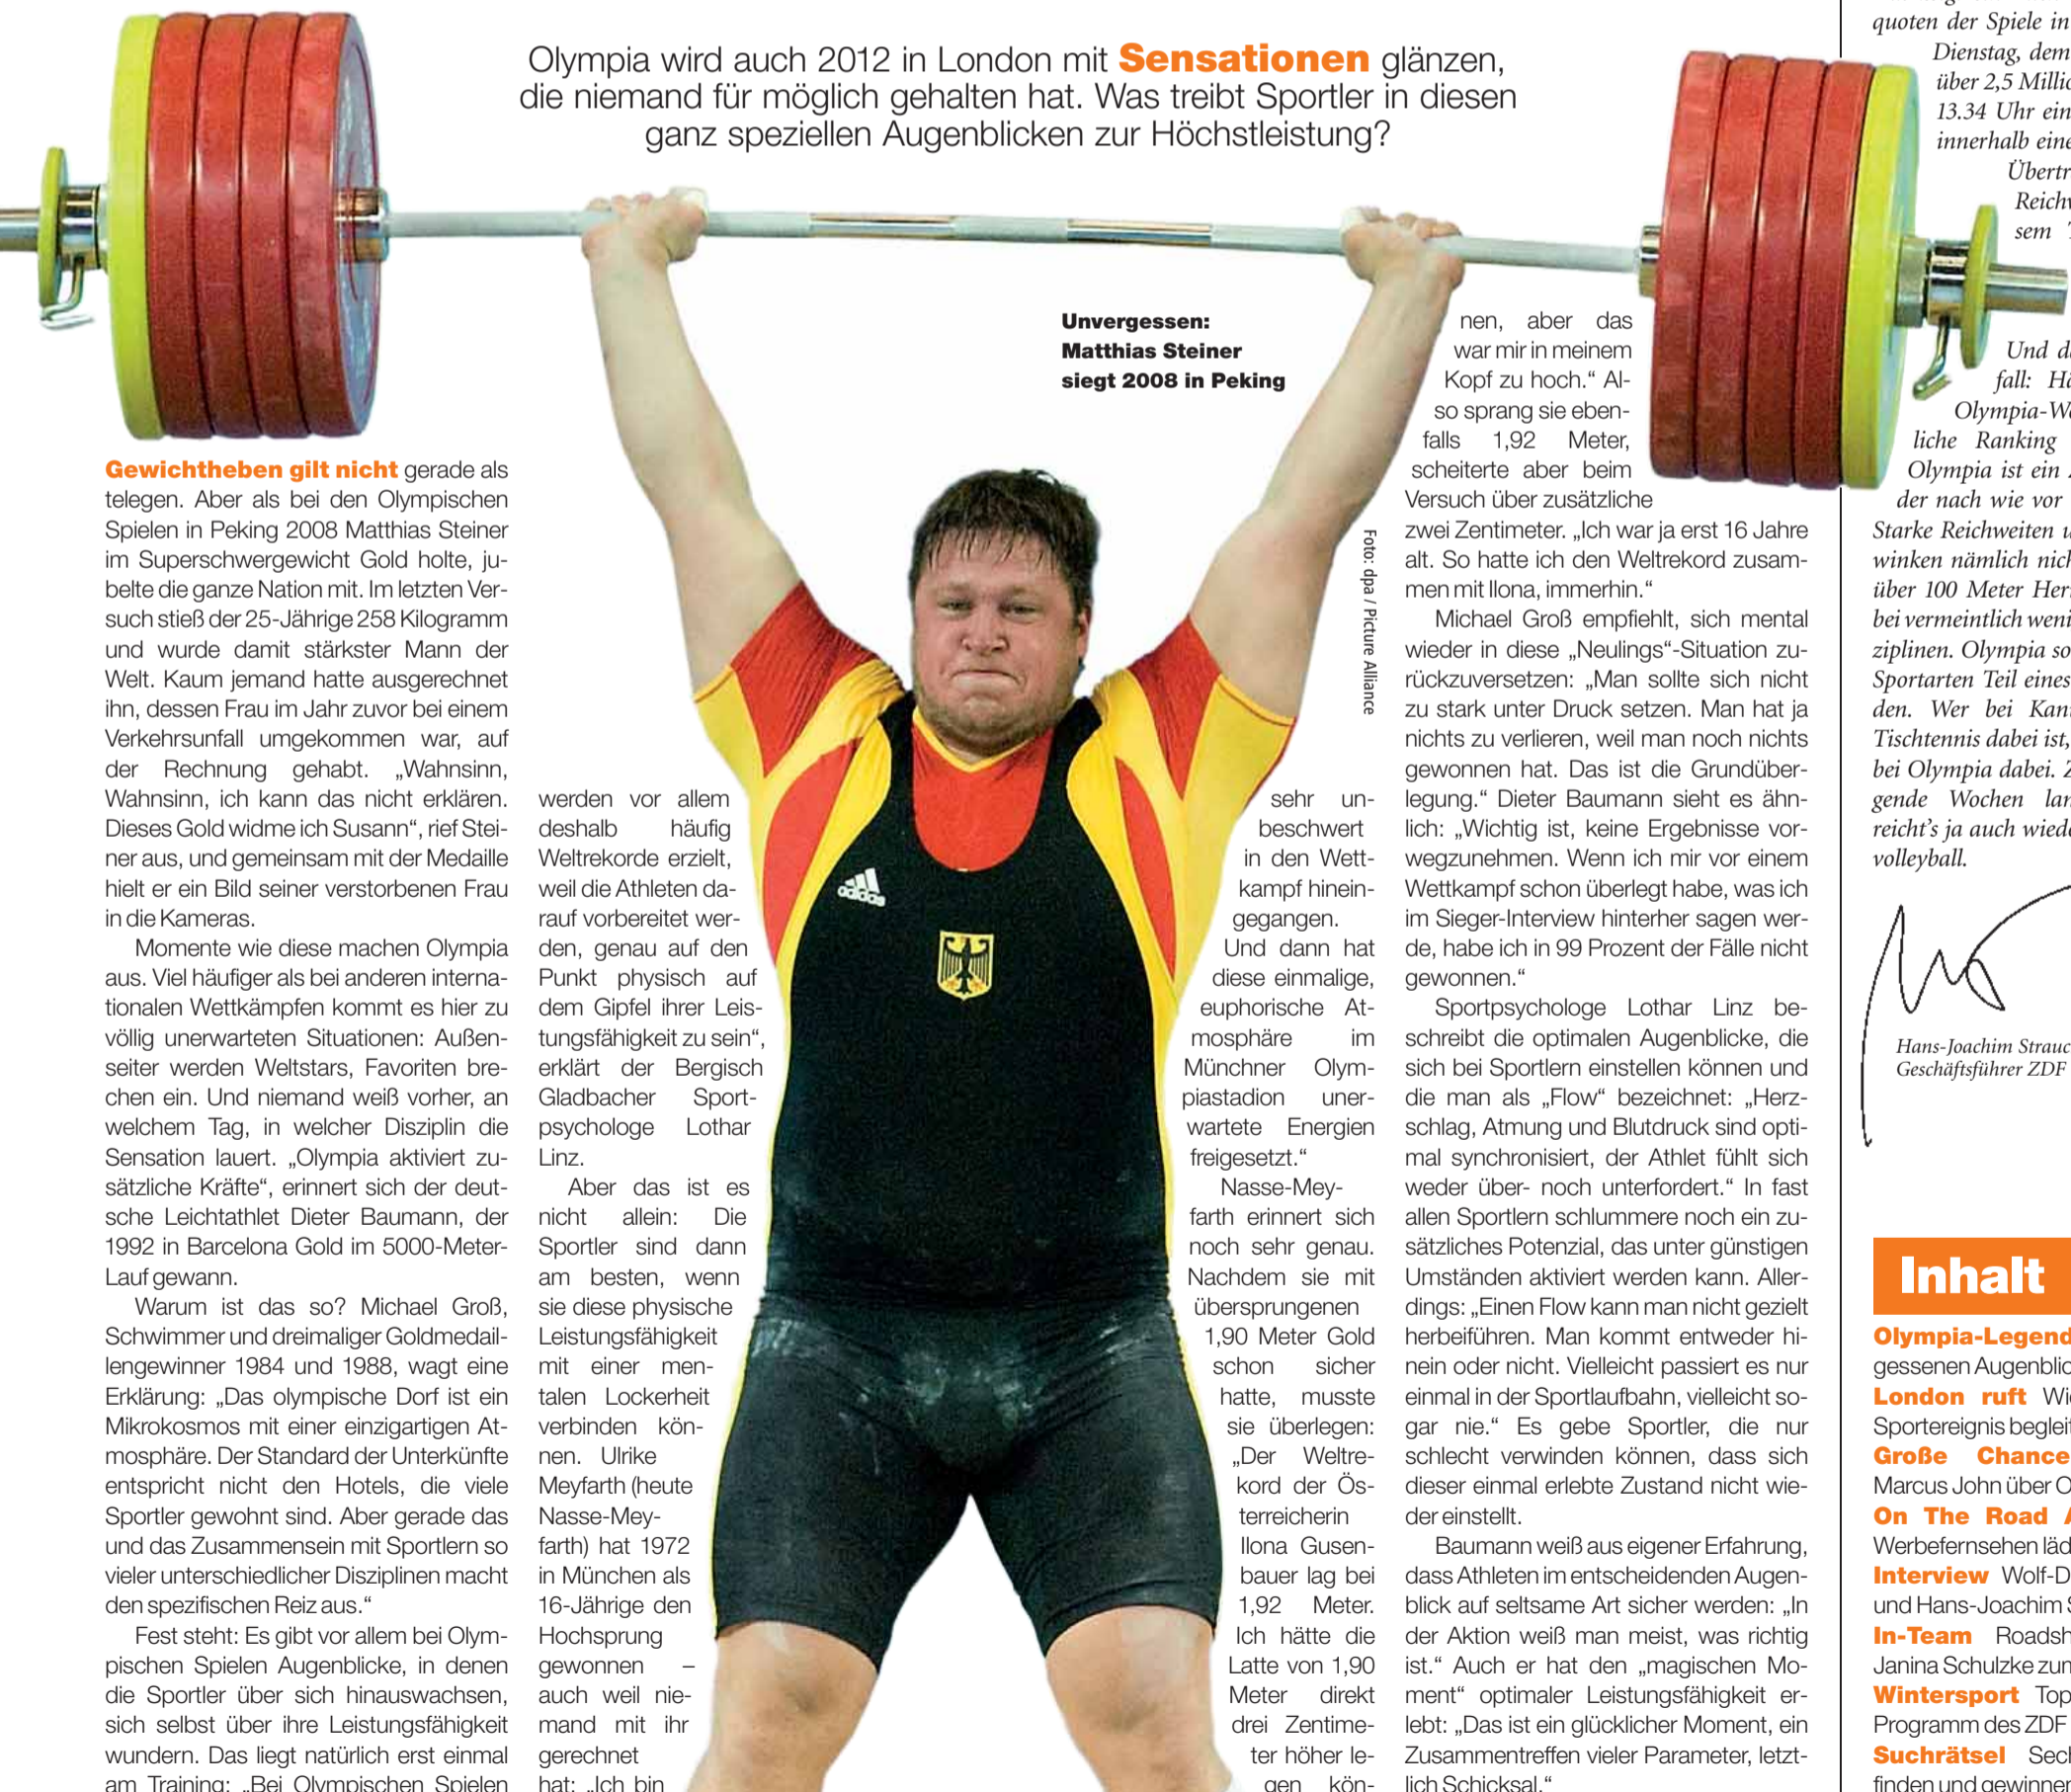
Olympia wird auch 2012 in London mit Sensationen glänzen, die niemand für möglich gehalten hat. Was treibt Sportler in diesen ganz speziellen Augenblicken zur Höchstleistung?

Unvergessen: Matthias Steiner siegt 2008 in Peking

Foto: dpa / Picture Alliance

Gewichtheben gilt nicht gerade als telegen. Aber als bei den Olympischen Spielen in Peking 2008 Matthias Steiner im Superschwergewicht Gold holte, jubelte die ganze Nation mit. Im letzten Versuch stieß der 25-Jährige 258 Kilogramm und wurde damit stärkster Mann der Welt. Kaum jemand hatte ausgerechnet ihn, dessen Frau im Jahr zuvor bei einem Verkehrsunfall umgekommen war, auf der Rechnung gehabt. „Wahnsinn, Wahnsinn, ich kann das nicht erklären. Dieses Gold widme ich Susann", rief Steiner aus, und gemeinsam mit der Medaille hielt er ein Bild seiner verstorbenen Frau in die Kameras.

Momente wie diese machen Olympia aus. Viel häufiger als bei anderen internationalen Wettkämpfen kommt es hier zu völlig unerwarteten Situationen: Außenseiter werden Weltstars, Favoriten brechen ein. Und niemand weiß vorher, an welchem Tag, in welcher Disziplin die Sensation lauert. „Olympia aktiviert zusätzliche Kräfte", erinnert sich der deutsche Leichtathlet Dieter Baumann, der 1992 in Barcelona Gold im 5000-Meter-Lauf gewann.

Warum ist das so? Michael Groß, Schwimmer und dreimaliger Goldmedaillengewinner 1984 und 1988, wagt eine Erklärung: „Das olympische Dorf ist ein Mikrokosmos mit einer einzigartigen Atmosphäre. Der Standard der Unterkünfte entspricht nicht den Hotels, die viele Sportler gewohnt sind. Aber gerade das und das Zusammensein mit Sportlern so vieler unterschiedlicher Disziplinen macht den spezifischen Reiz aus."

Fest steht: Es gibt vor allem bei Olympischen Spielen Augenblicke, in denen die Sportler über sich hinauswachsen, sich selbst über ihre Leistungsfähigkeit wundern. Das liegt natürlich erst einmal am Training: „Bei Olympischen Spielen werden vor allem deshalb häufig Weltrekorde erzielt, weil die Athleten darauf vorbereitet werden, genau auf den Punkt physisch auf dem Gipfel ihrer Leistungsfähigkeit zu sein", erklärt der Bergisch Gladbacher Sportpsychologe Lothar Linz.

Aber das ist es nicht allein: Die Sportler sind dann am besten, wenn sie diese physische Leistungsfähigkeit mit einer mentalen Lockerheit verbinden können. Ulrike Meyfarth (heute Nasse-Meyfarth) hat 1972 in München als 16-Jährige den Hochsprung gewonnen – auch weil niemand mit ihr gerechnet hat: „Ich bin sehr unbeschwert in den Wettkampf hineingegangen. Und dann hat diese einmalige, euphorische Atmosphäre im Münchner Olympiastadion unerwartete Energien freigesetzt."

Nasse-Meyfarth erinnert sich noch sehr genau. Nachdem sie mit übersprungenen 1,90 Meter Gold schon sicher hatte, musste sie überlegen: „Der Weltrekord der Österreicherin Ilona Gusenbauer lag bei 1,92 Meter. Ich hätte die Latte von 1,90 Meter direkt drei Zentimeter höher legen können, aber das war mir in meinem Kopf zu hoch." Also sprang sie ebenfalls 1,92 Meter, scheiterte aber beim Versuch über zusätzliche zwei Zentimeter. „Ich war ja erst 16 Jahre alt. So hatte ich den Weltrekord zusammen mit Ilona, immerhin."

Michael Groß empfiehlt, sich mental wieder in diese „Neulings"-Situation zurückzuversetzen: „Man sollte sich nicht zu stark unter Druck setzen. Man hat ja nichts zu verlieren, weil man noch nichts gewonnen hat. Das ist die Grundüberlegung." Dieter Baumann sieht es ähnlich: „Wichtig ist, keine Ergebnisse vorwegzunehmen. Wenn ich mir vor einem Wettkampf schon überlegt habe, was ich im Sieger-Interview hinterher sagen werde, habe ich in 99 Prozent der Fälle nicht gewonnen."

Sportpsychologe Lothar Linz beschreibt die optimalen Augenblicke, die sich bei Sportlern einstellen können und die man als „Flow" bezeichnet: „Herzschlag, Atmung und Blutdruck sind optimal synchronisiert, der Athlet fühlt sich weder über- noch unterfordert." In fast allen Sportlern schlummere noch ein zusätzliches Potenzial, das unter günstigen Umständen aktiviert werden kann. Allerdings: „Einen Flow kann man nicht gezielt herbeiführen. Man kommt entweder hinein oder nicht. Vielleicht passiert es nur einmal in der Sportlaufbahn, vielleicht sogar nie." Es gebe Sportler, die nur schlecht verwinden können, dass sich dieser einmal erlebte Zustand nicht wieder einstellt.

Baumann weiß aus eigener Erfahrung, dass Athleten im entscheidenden Augenblick auf seltsame Art sicher werden: „In der Aktion weiß man meist, was richtig ist." Auch er hat den „magischen Moment" optimaler Leistungsfähigkeit erlebt: „Das ist ein glücklicher Moment, ein Zusammentreffen vieler Parameter, letztlich Schicksal."

quoten der Spiele in
Dienstag, dem
über 2,5 Millio
13.34 Uhr ein
innerhalb eine
Übertr
Reichw
sem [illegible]

Und d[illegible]
fall: H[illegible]
Olympia-W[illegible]
liche Ranking
Olympia ist ein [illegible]
der nach wie vor
Starke Reichweiten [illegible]
winken nämlich nich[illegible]
über 100 Meter Her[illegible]
bei vermeintlich weni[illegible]
ziplinen. Olympia so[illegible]
Sportarten Teil eines
den. Wer bei Kan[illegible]
Tischtennis dabei ist,
bei Olympia dabei. Z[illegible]
gende Wochen lan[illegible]
reicht's ja auch wied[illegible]
volleyball.

Hans-Joachim Strauc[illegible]
Geschäftsführer ZDF

Inhalt
Olympia-Legend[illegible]
gessenen Augenblic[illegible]
London ruft Wi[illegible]
Sportereignis beglei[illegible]
Große Chance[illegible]
Marcus John über O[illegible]
On The Road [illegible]
Werbefernsehen läd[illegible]
Interview Wolf-D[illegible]
und Hans-Joachim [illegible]
In-Team Roadsh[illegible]
Janina Schulzke zun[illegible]
Wintersport Top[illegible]
Programm des ZDF
Suchrätsel Sech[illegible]
finden und gewinne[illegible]